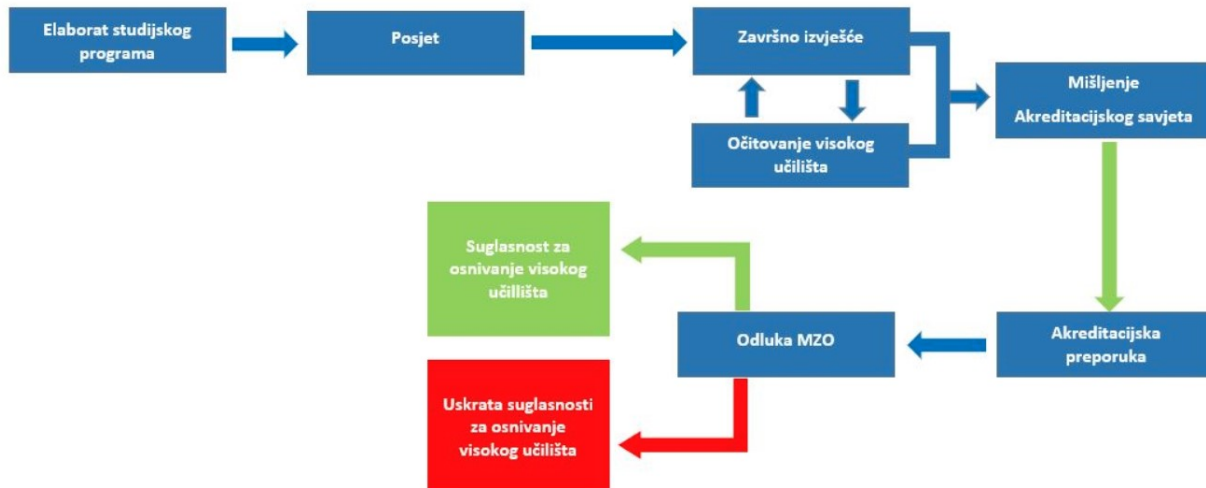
Elaborat studijskog programa

Posjet

Završno izvješće

Očitovanje visokog učilišta

Mišljenje Akreditacijskog savjeta

Akreditacijska preporuka

Odluka MZO

Suglasnost za osnivanje visokog učillišta

Uskrata suglasnosti za osnivanje visokog učilišta